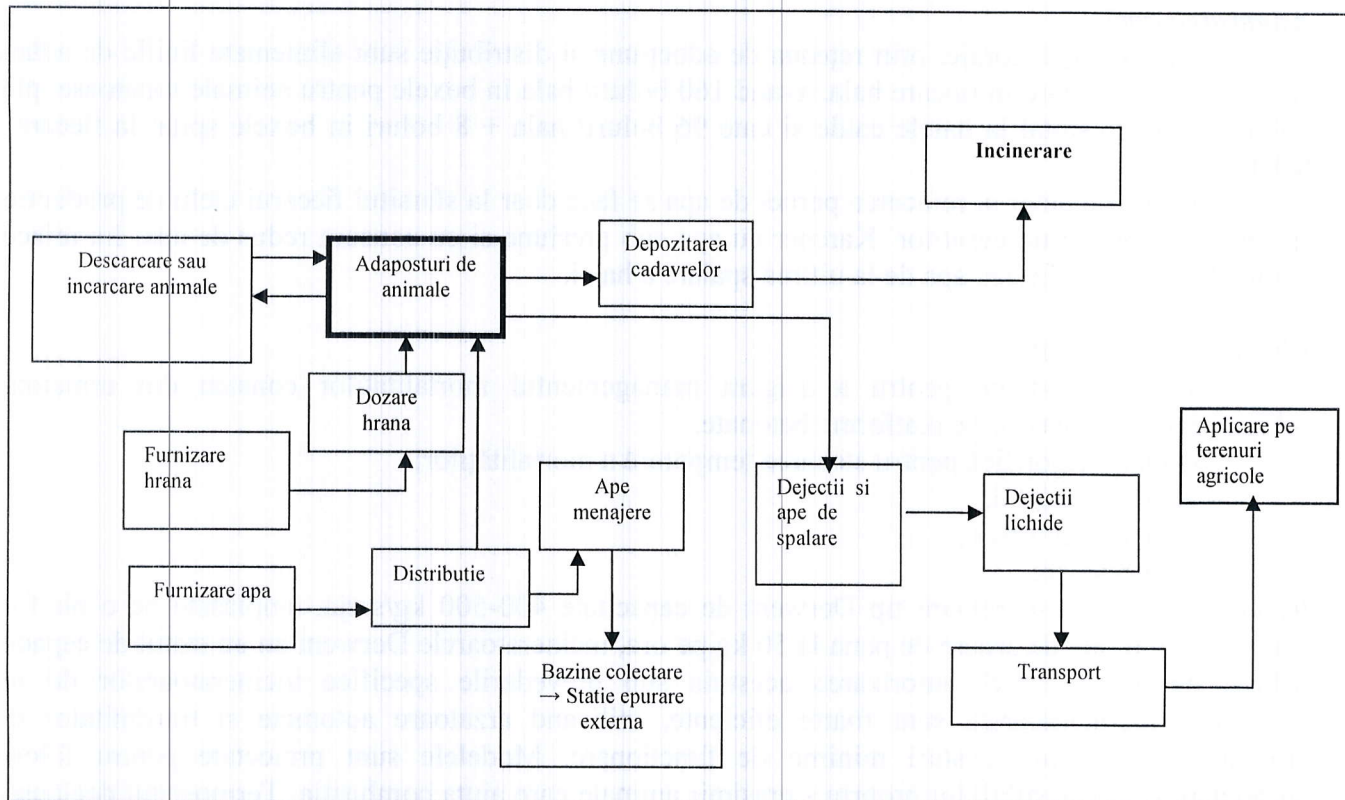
Incinerare

Depozitarea cadavrelor

Descarcare sau incarcare animale

Adaposturi de animale

Dozare hrana

Furnizare hrana

Aplicare pe terenuri agricole

Ape menajere

Dejectii si ape de spalare

Dejectii lichide

Furnizare apa

Distributie

Bazine colectare → Statie epurare externa

Transport